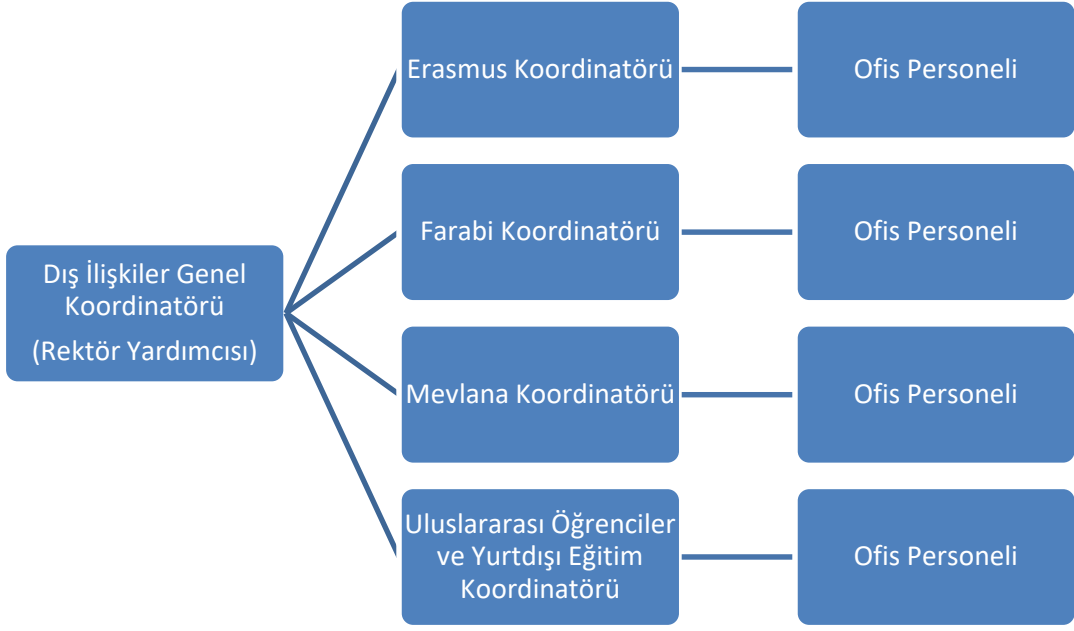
Dış İlişkiler Genel Koordinatörü
(Rektör Yardımcısı)

Erasmus Koordinatörü

Ofis Personeli

Farabi Koordinatörü

Ofis Personeli

Mevlana Koordinatörü

Ofis Personeli

Uluslararası Öğrenciler ve Yurtdışı Eğitim Koordinatörü

Ofis Personeli